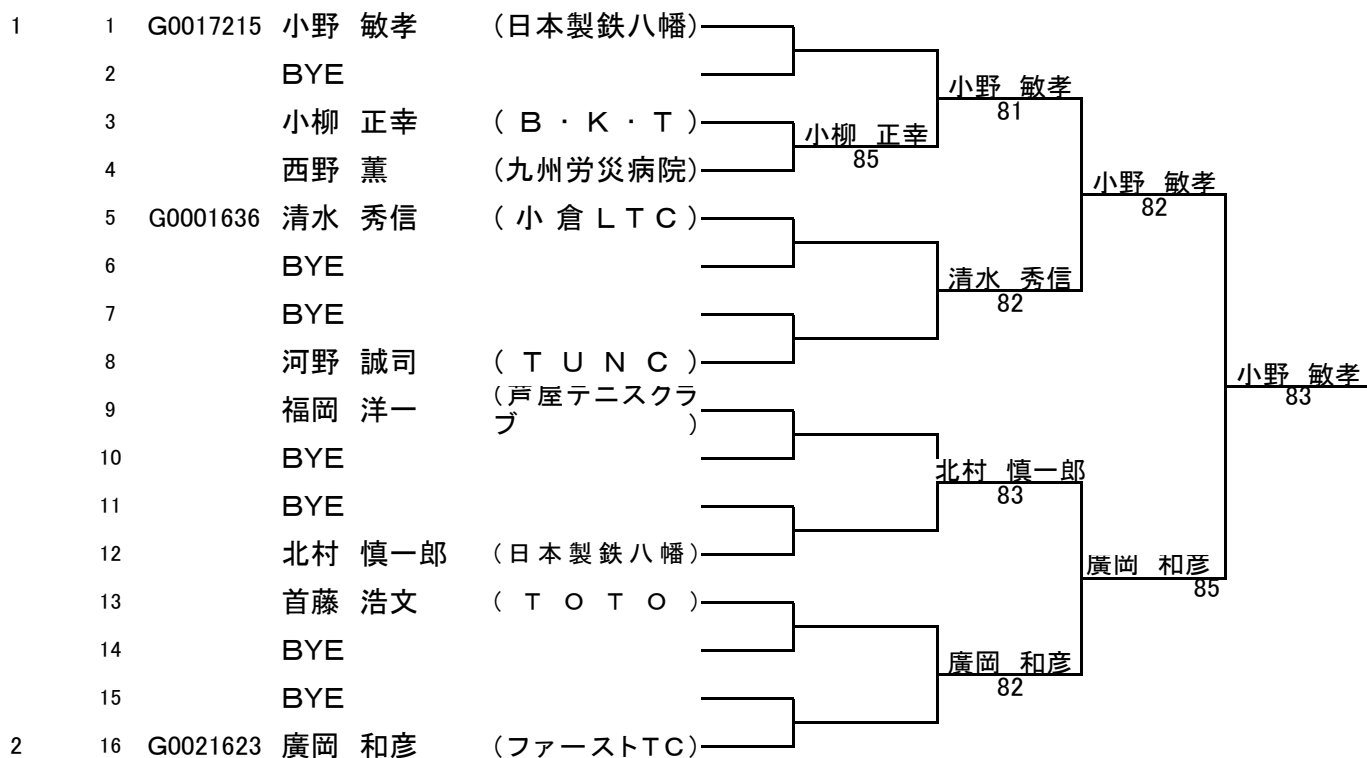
1 1 G0017215 小野 敏孝 (日本製鉄八幡)
2 BYE
3 小柳 正幸 (B・K・T)
4 西野 薫 (九州労災病院)
5 G0001636 清水 秀信 (小倉LTC)
6 BYE
7 BYE
8 河野 誠司 (TUNC)
9 福岡 洋一 (芦屋テニスクラブ)
10 BYE
11 BYE
12 北村 慎一郎 (日本製鉄八幡)
13 首藤 浩文 (TOTO)
14 BYE
15 BYE
2 16 G0021623 廣岡 和彦 (ファーストTC)

小柳 正幸
85
小野 敏孝
81
清水 秀信
82
北村 慎一郎
83
廣岡 和彦
82
小野 敏孝
82
廣岡 和彦
85
小野 敏孝
83